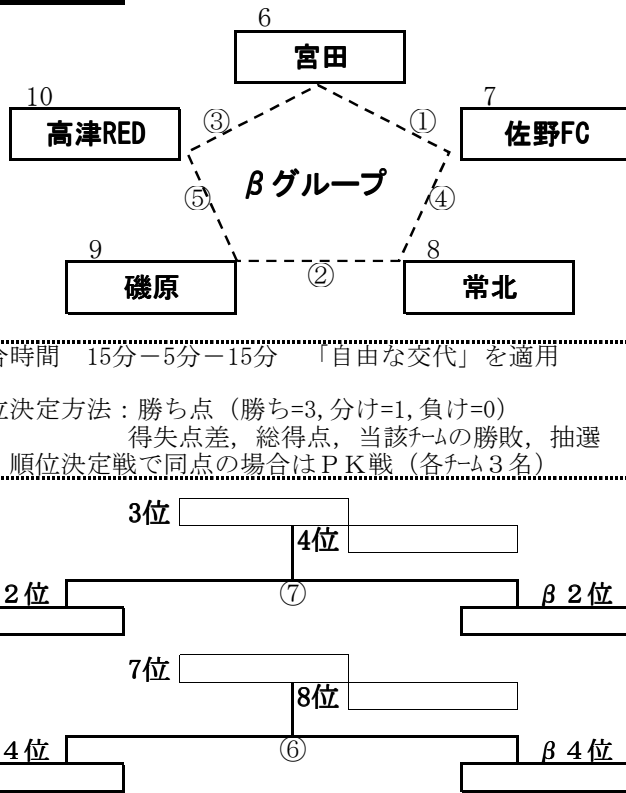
6
宮田

10
高津RED

7
佐野FC

③ ①

βグループ

⑤ ④

9
磯原

②

8
常北

合時間　15分－5分－15分　「自由な交代」を適用

位決定方法：勝ち点（勝ち=3, 分け=1, 負け=0）
得失点差，総得点，当該ﾁｰﾑの勝敗，抽選
順位決定戦で同点の場合はＰＫ戦（各ﾁｰﾑ３名）

3位
4位
２位
⑦
β２位

7位
8位
４位
⑥
β４位